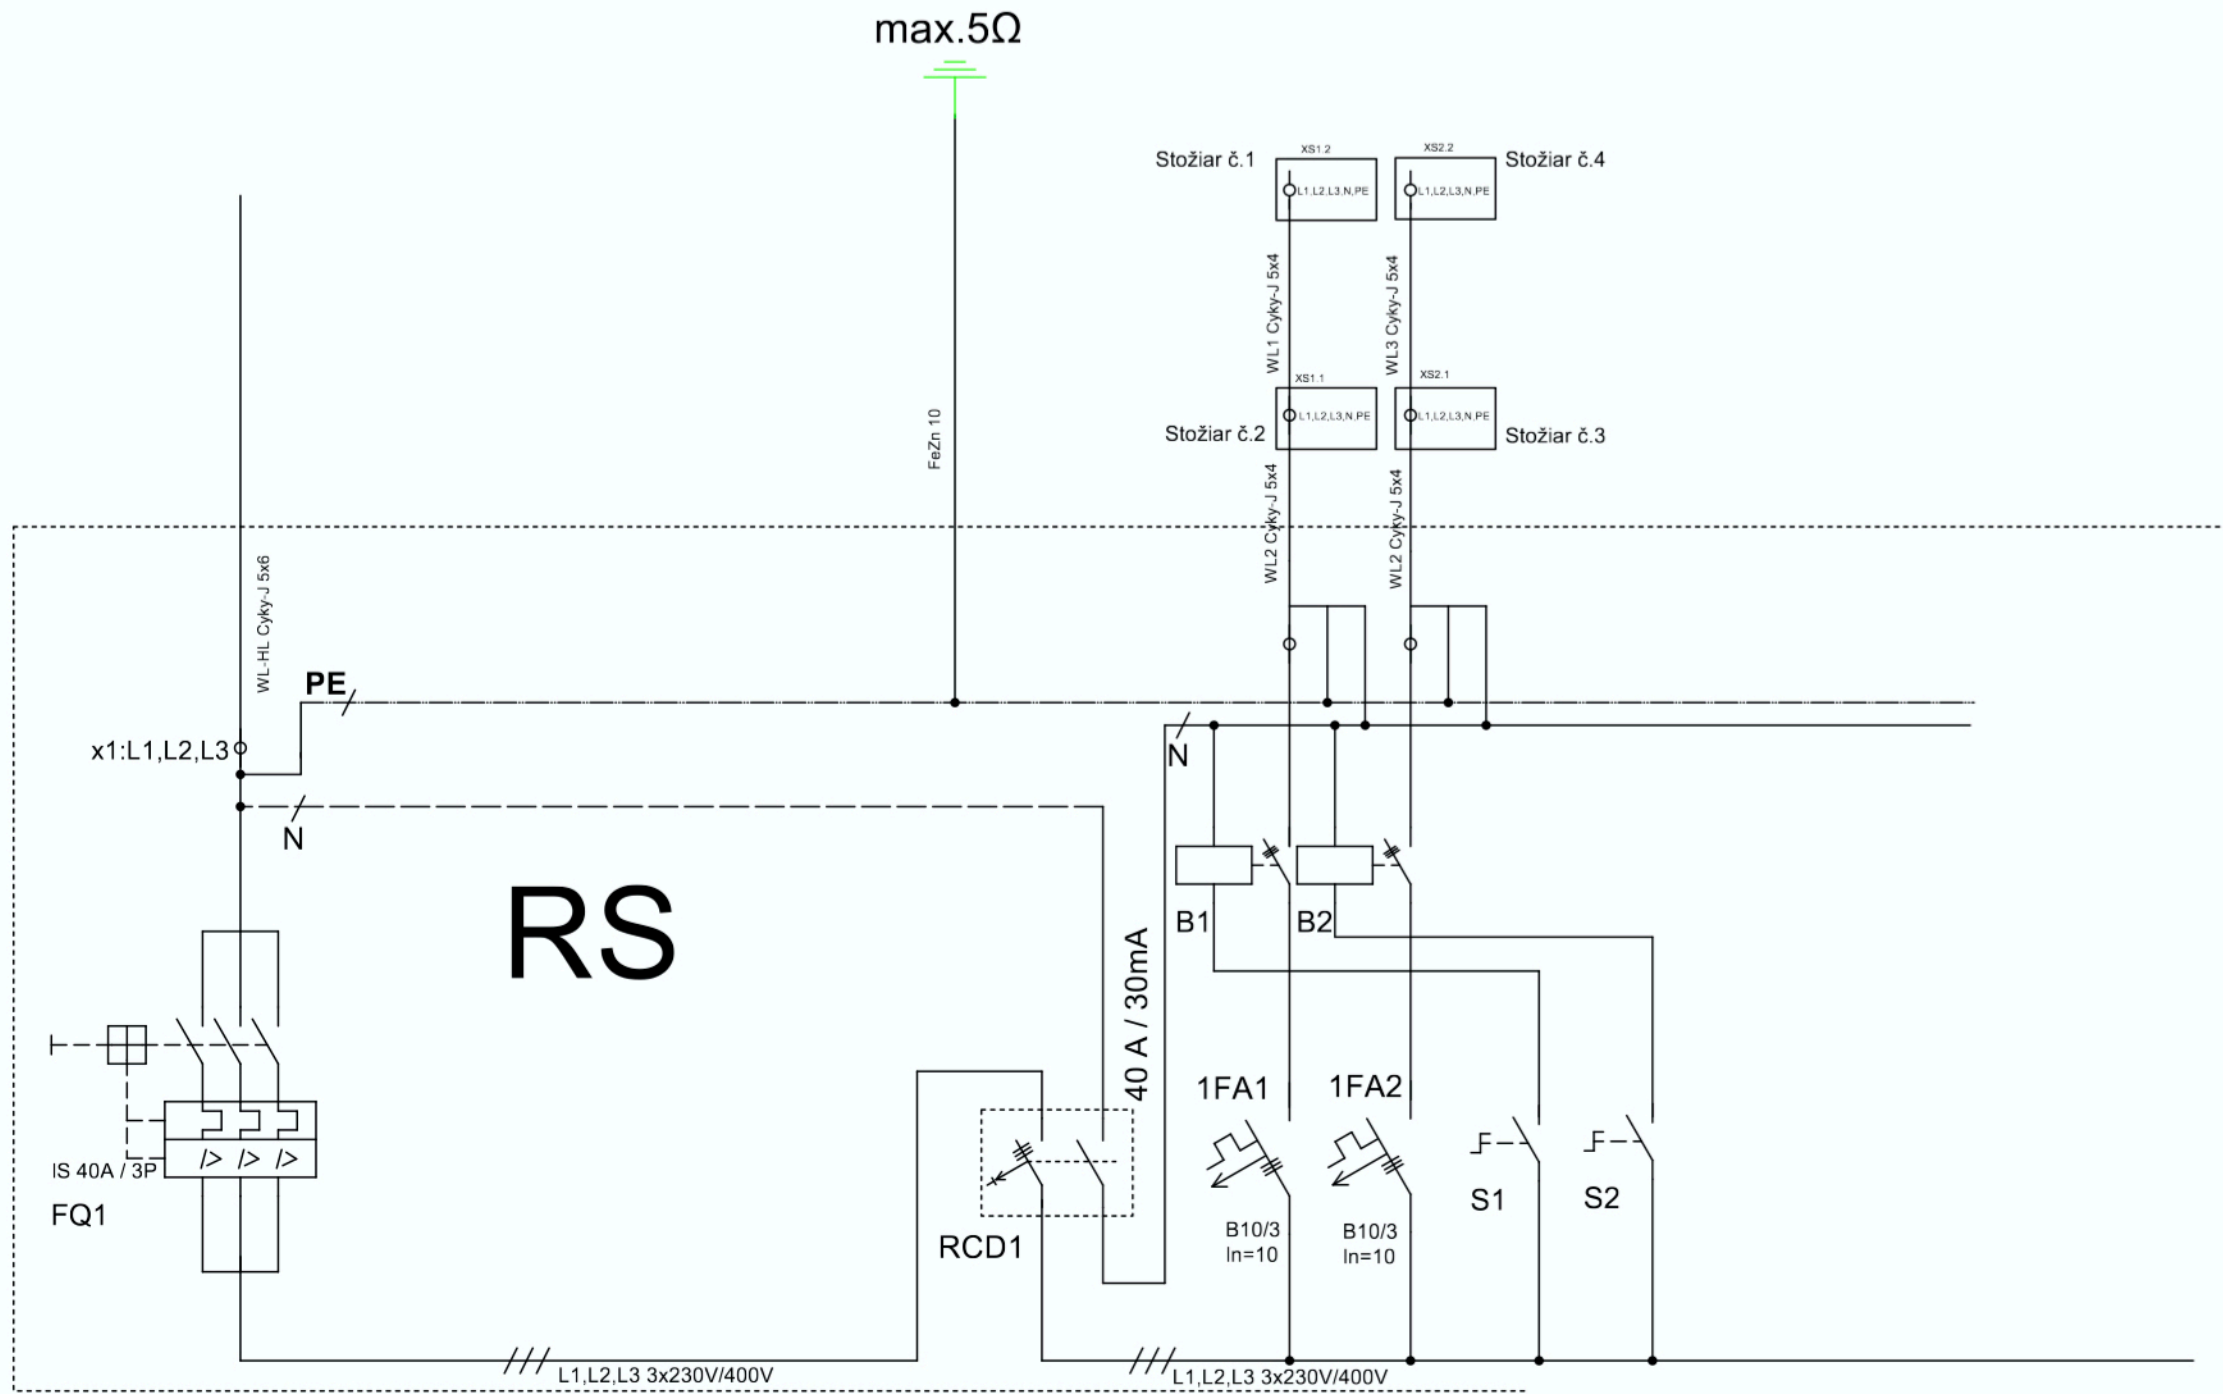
max.5Ω

Stožiar č.1
XS1.2
L1,L2,L3,N,PE

XS2.2
Stožiar č.4
L1,L2,L3,N,PE

WL1 Cyky-J 5x4
WL3 Cyky-J 5x4

XS1.1
L1,L2,L3,N,PE
Stožiar č.2

XS2.1
L1,L2,L3,N,PE
Stožiar č.3

FeZn 10

WL2 Cyky-J 5x4
WL2 Cyky-J 5x4

WL-HL Cyky-J 5x6

PE

x1:L1,L2,L3

N

N

RS

B1
B2

40 A / 30mA

1FA1
1FA2

IS 40A / 3P
FQ1

RCD1

B10/3
In=10

B10/3
In=10

S1
S2

L1,L2,L3 3x230V/400V
L1,L2,L3 3x230V/400V